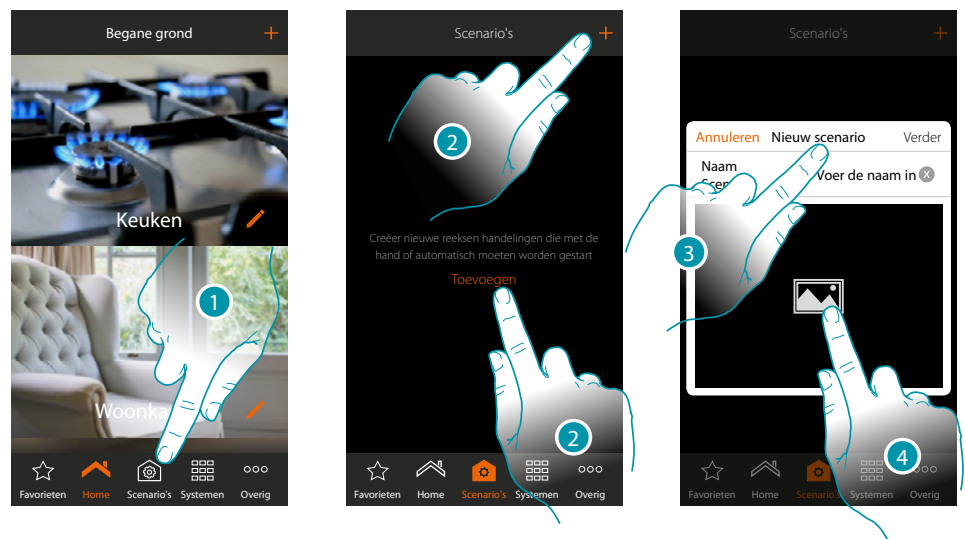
Begane grond +

Keuken

1

Woonka

Favorieten Home Scenario's Systemen Overig

Scenario's +

2

Creëer nieuwe reeksen handelingen die met de hand of automatisch moeten worden gestart

Toevoegen

2

Favorieten Home Scenario's Systemen Overig

Scenario's +

Annuleren Nieuw scenario Verder

Naam Scen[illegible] Voer de naam in

3

4

Favorieten Home Scenario's Systemen Overig